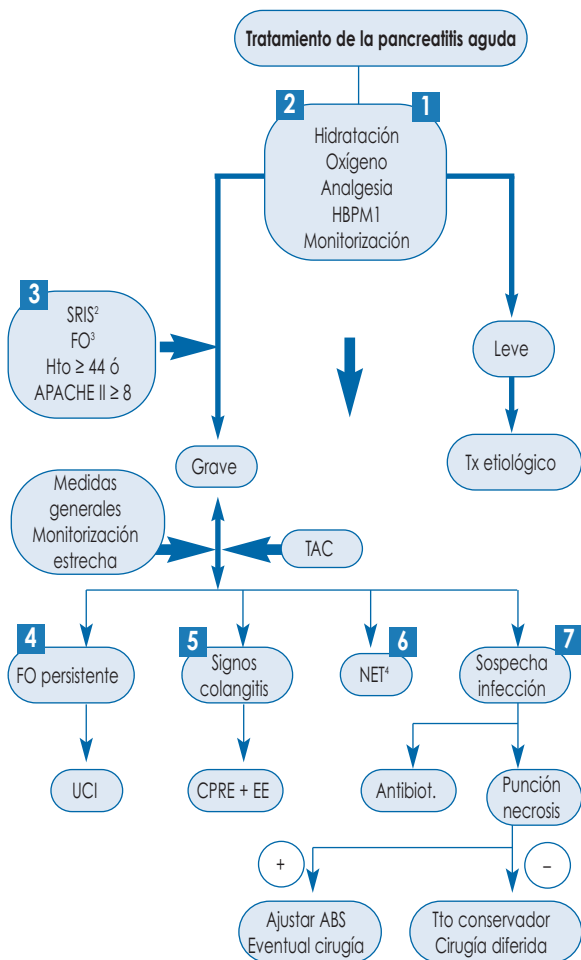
Tratamiento de la pancreatitis aguda

2 1

Hidratación
Oxígeno
Analgesia
HBPM1
Monitorización

3

SRIS$^2$
FO$^3$
Hto ≥ 44 ó
APACHE II ≥ 8

Leve

Tx etiológico

Grave

Medidas generales
Monitorización estrecha

TAC

4
FO persistente

5
Signos colangitis

6
NET$^4$

7
Sospecha infección

UCI

CPRE + EE

Antibiot.

Punción necrosis

+

–

Ajustar ABS
Eventual cirugía

Tto conservador
Cirugía diferida